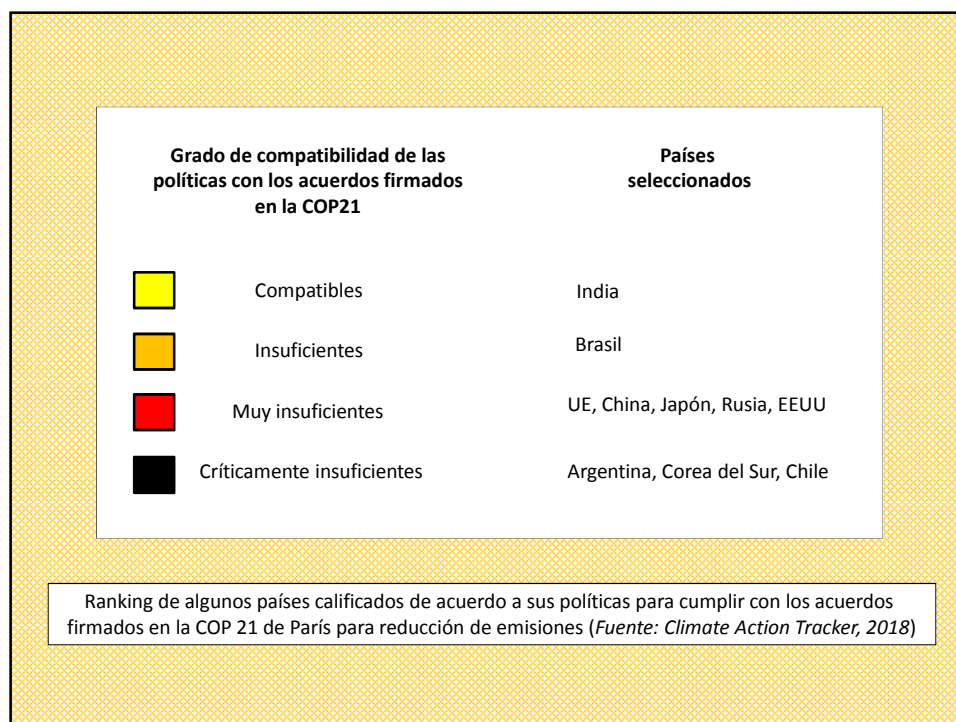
| Grado de compatibilidad de las políticas con los acuerdos firmados en la COP21 | Países seleccionados |
|---|---|
| Compatibles | India |
| Insuficientes | Brasil |
| Muy insuficientes | UE, China, Japón, Rusia, EEUU |
| Críticamente insuficientes | Argentina, Corea del Sur, Chile |

Ranking de algunos países calificados de acuerdo a sus políticas para cumplir con los acuerdos firmados en la COP 21 de París para reducción de emisiones (*Fuente: Climate Action Tracker, 2018*)